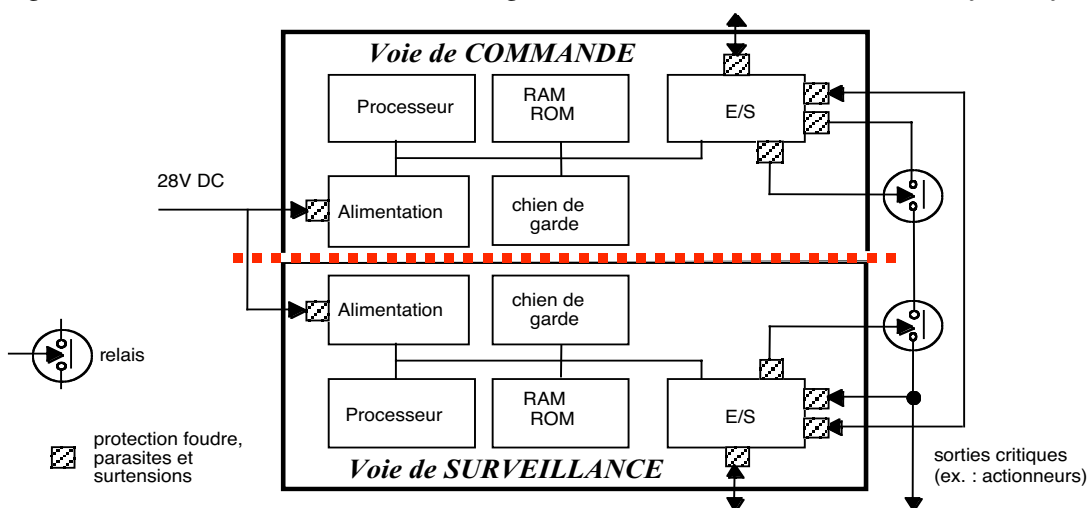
Voie de COMMANDE

Processeur

RAM
ROM

E/S

28V DC

Alimentation

chien de garde

Alimentation

chien de garde

relais

Processeur

RAM
ROM

E/S

protection foudre, parasites et surtensions

Voie de SURVEILLANCE

sorties critiques (ex. : actionneurs)